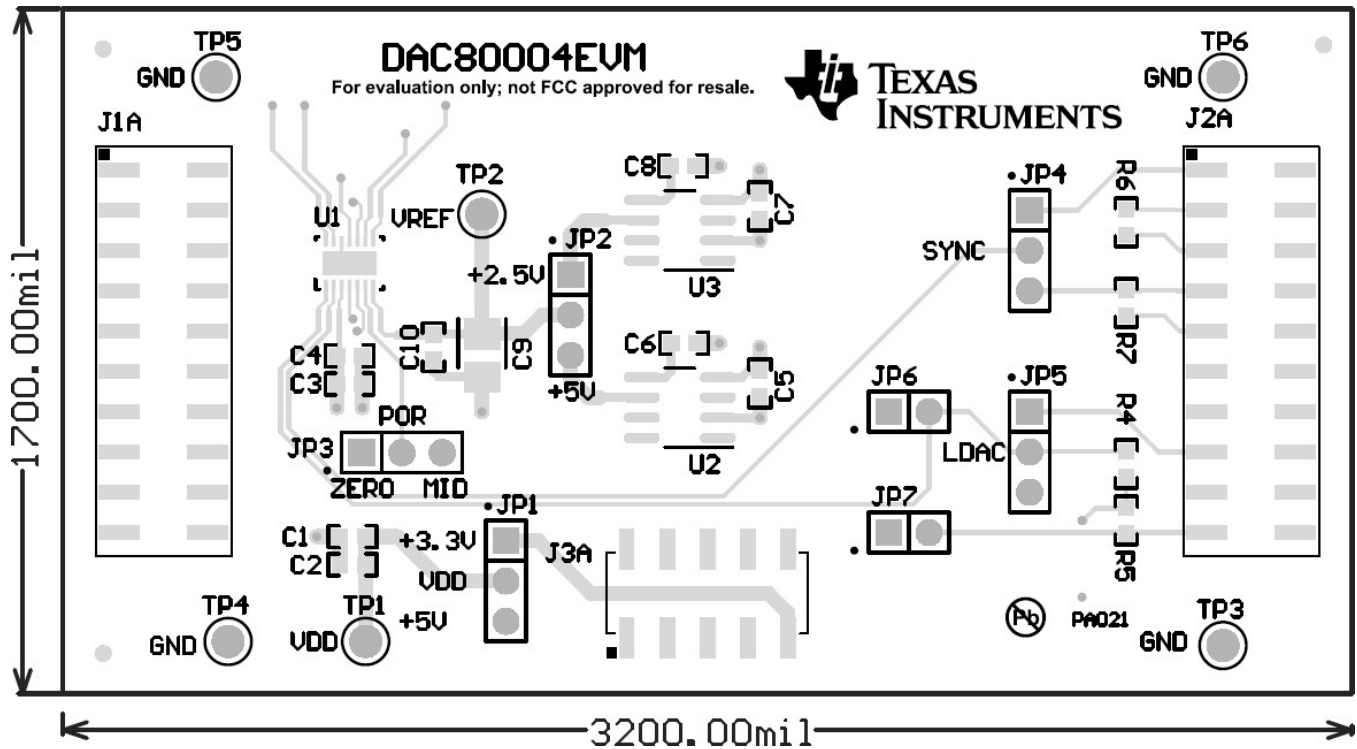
TP5
GND
DAC80004EVM
For evaluation only; not FCC approved for resale.
TEXAS INSTRUMENTS
TP6
GND
J1A
J2A
TP2
VREF
U1
C8
C7
JP4
R6
SYNC
JP2
+2.5V
U3
C10
C9
C6
C5
R7
C4
C3
+5V
JP6
JP5
R4
POR
JP3
LDAC
ZERO
MID
U2
JP1
JP7
C1
+3.3V
C2
VDD
J3A
R5
TP4
GND
TP1
VDD
+5V
Pb
PA021
TP3
GND
1700.00mil
3200.00mil